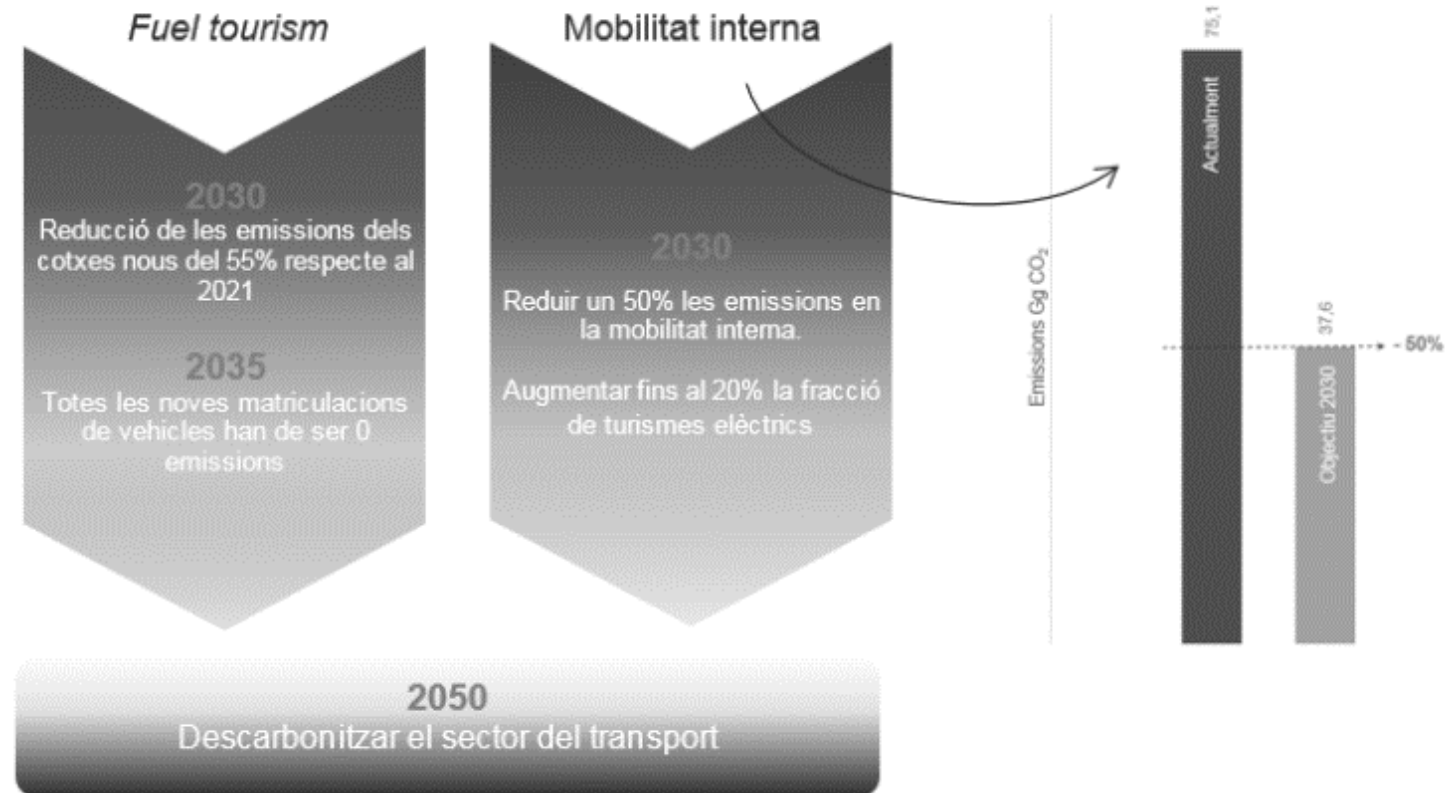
*Fuel tourism*

2030
Reducció de les emissions dels cotxes nous del 55% respecte al 2021

2035
Totes les noves matriculacions de vehicles han de ser 0 emissions

Mobilitat interna

2030
Reduir un 50% les emissions en la mobilitat interna.

Augmentar fins al 20% la fracció de turismes elèctrics

Emissions Gg $CO_2$

75,1
Actualment

37,6
Objectiu 2030

- 50%

2050
Descarbonitzar el sector del transport